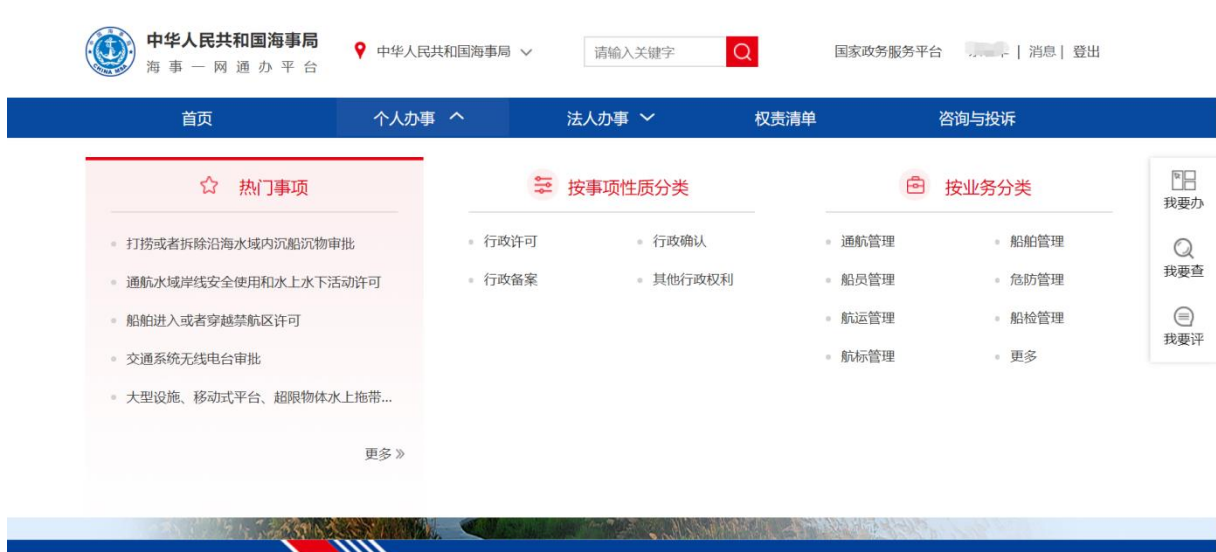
中华人民共和国海事局
海事一网通办平台

中华人民共和国海事局

请输入关键字

国家政务服务平台 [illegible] | 消息 | 登出

首页 个人办事 法人办事 权责清单 咨询与投诉

热门事项

打捞或者拆除沿海水域内沉船沉物审批
通航水域岸线安全使用和水上水下活动许可
船舶进入或者穿越禁航区许可
交通系统无线电台审批
大型设施、移动式平台、超限物体水上拖带...

更多 »

按事项性质分类

行政许可
行政确认
行政备案
其他行政权利

按业务分类

通航管理
船舶管理
船员管理
危防管理
航运管理
船检管理
航标管理
更多

我要办
我要查
我要评